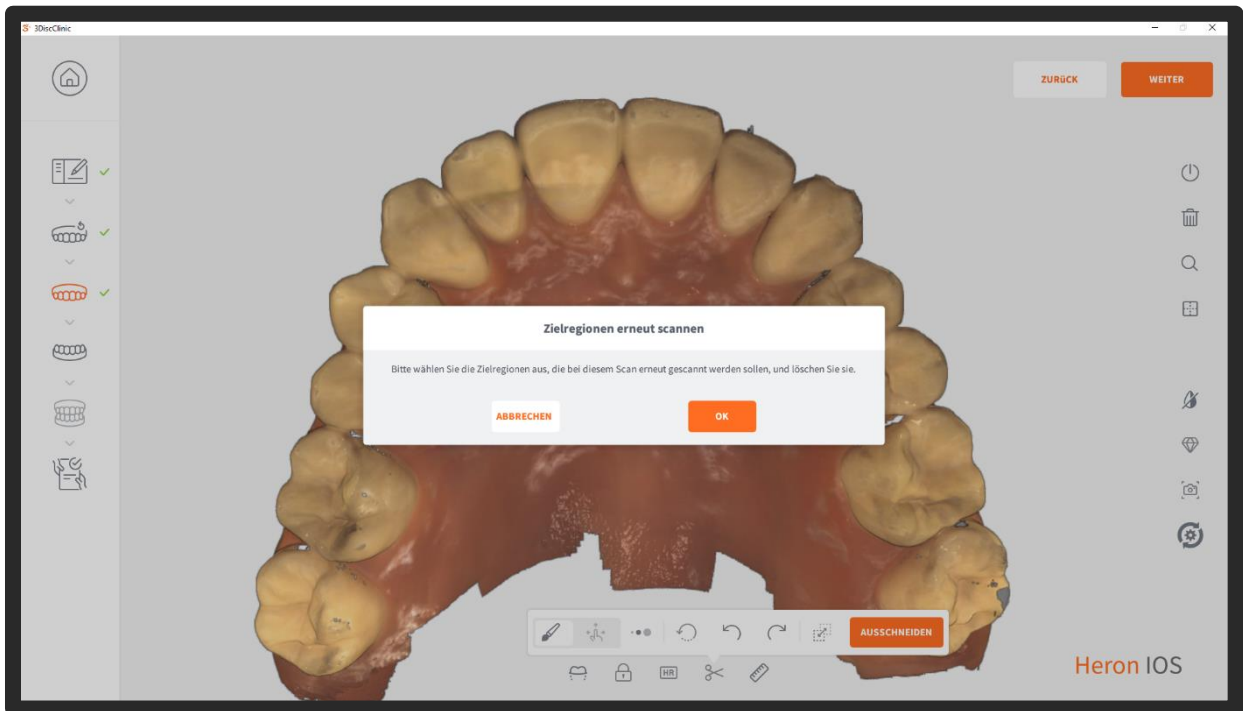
3DiscClinic

ZURÜCK

WEITER

Zielregionen erneut scannen

Bitte wählen Sie die Zielregionen aus, die bei diesem Scan erneut gescannt werden sollen, und löschen Sie sie.

ABBRECHEN

OK

AUSSCHNEIDEN

HR

Heron IOS